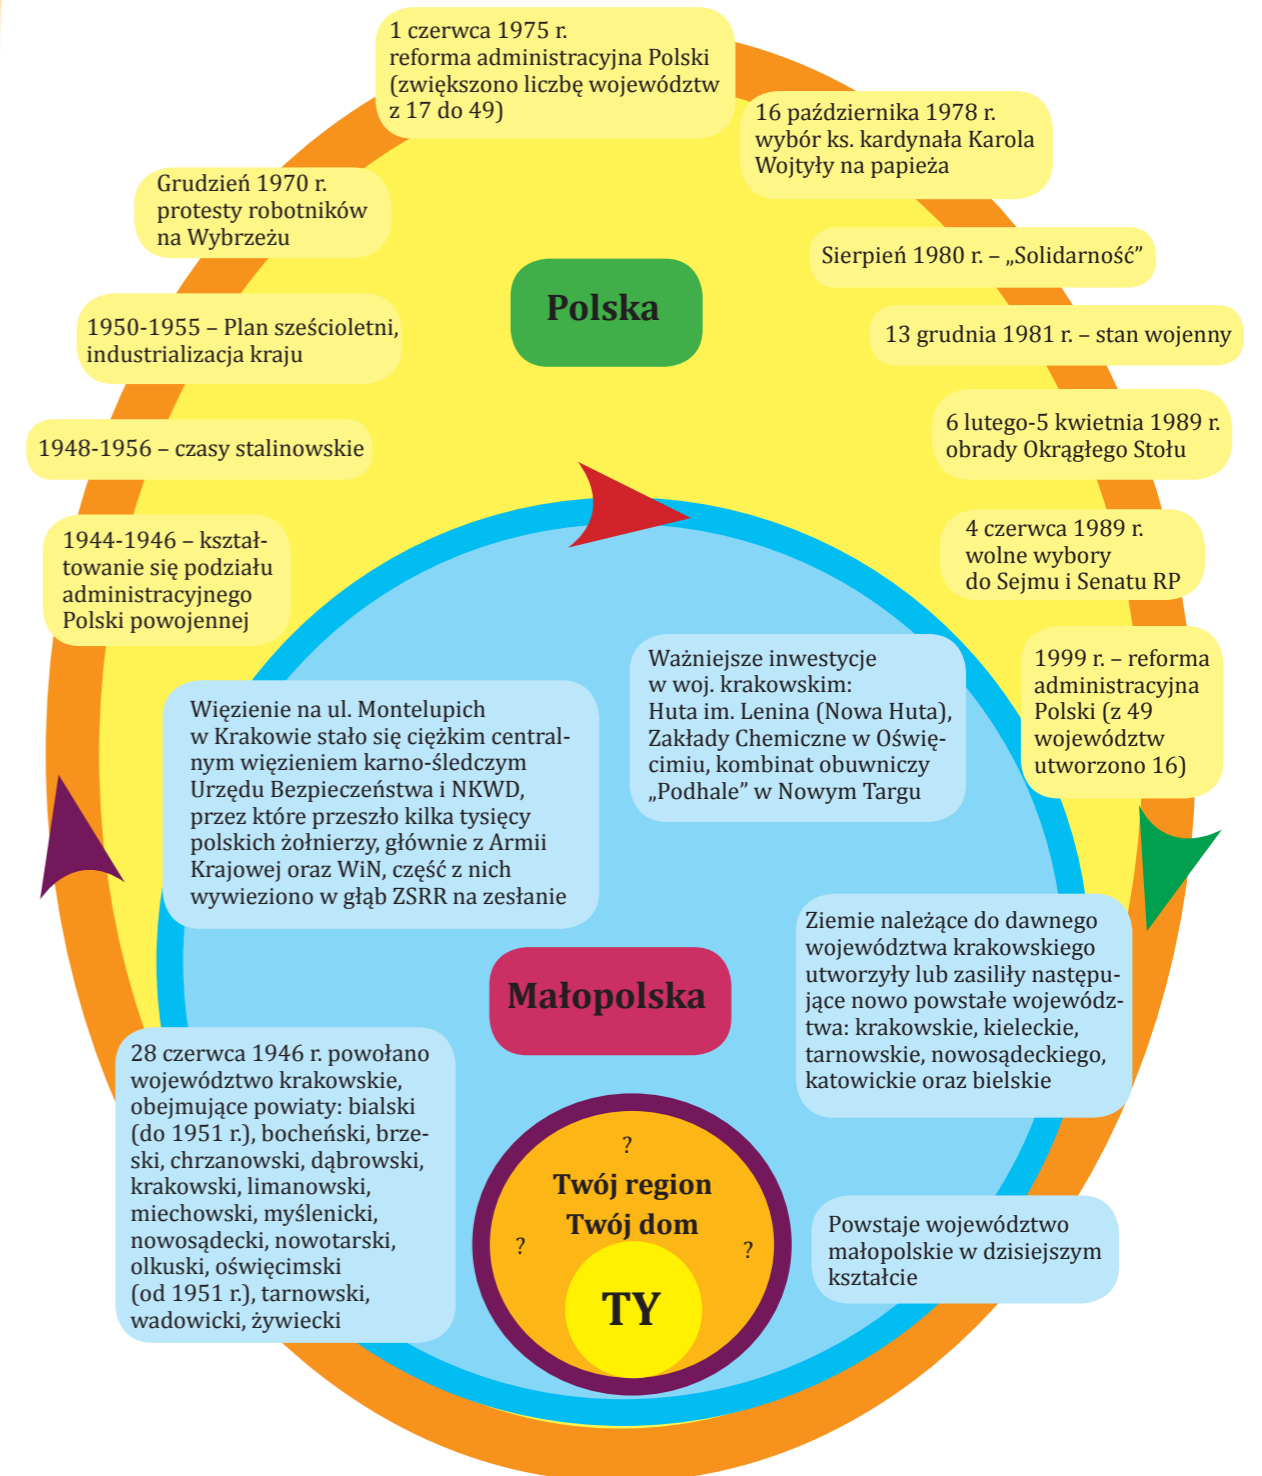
1 czerwca 1975 r. reforma administracyjna Polski (zwiększono liczbę województw z 17 do 49)

16 października 1978 r. wybór ks. kardynała Karola Wojtyły na papieża

Grudzień 1970 r. protesty robotników na Wybrzeżu

Sierpień 1980 r. – „Solidarność"

Polska

13 grudnia 1981 r. – stan wojenny

1950-1955 – Plan sześcioletni, industrializacja kraju

1948-1956 – czasy stalinowskie

6 lutego-5 kwietnia 1989 r. obrady Okrągłego Stołu

1944-1946 – kształtowanie się podziału administracyjnego Polski powojennej

4 czerwca 1989 r. wolne wybory do Sejmu i Senatu RP

Ważniejsze inwestycje w woj. krakowskim: Huta im. Lenina (Nowa Huta), Zakłady Chemiczne w Oświęcimiu, kombinat obuwniczy „Podhale" w Nowym Targu

1999 r. – reforma administracyjna Polski (z 49 województw utworzono 16)

Więzienie na ul. Montelupich w Krakowie stało się ciężkim centralnym więzieniem karno-śledczym Urzędu Bezpieczeństwa i NKWD, przez które przeszło kilka tysięcy polskich żołnierzy, głównie z Armii Krajowej oraz WiN, część z nich wywieziono w głąb ZSRR na zesłanie

Ziemie należące do dawnego województwa krakowskiego utworzyły lub zasiliły następujące nowo powstałe województwa: krakowskie, kieleckie, tarnowskie, nowosądeckiego, katowickie oraz bielskie

Małopolska

28 czerwca 1946 r. powołano województwo krakowskie, obejmujące powiaty: bialski (do 1951 r.), bocheński, brzeski, chrzanowski, dąbrowski, krakowski, limanowski, miechowski, myślenicki, nowosądecki, nowotarski, olkuski, oświęcimski (od 1951 r.), tarnowski, wadowicki, żywiecki

?

Twój region
Twój dom

?

?

TY

Powstaje województwo małopolskie w dzisiejszym kształcie